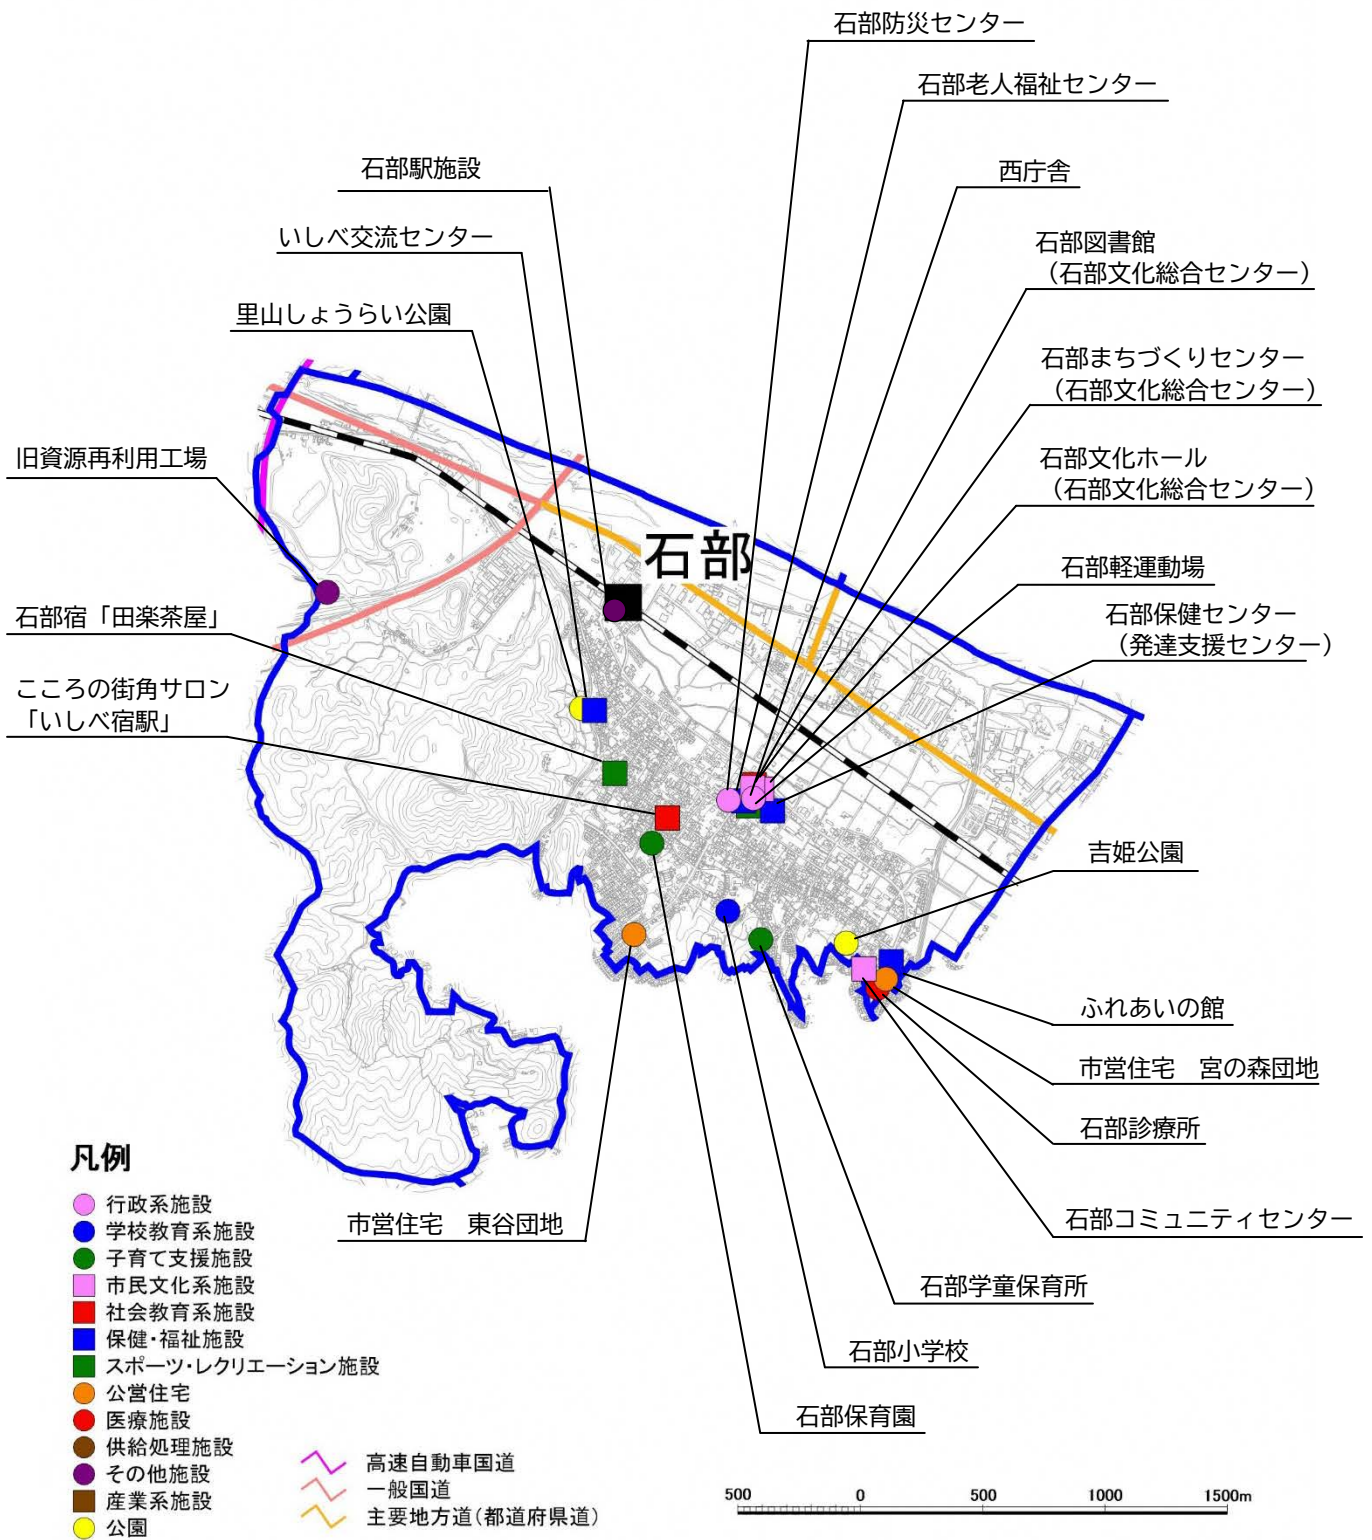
石部防災センター

石部老人福祉センター

石部駅施設

西庁舎

いしべ交流センター

石部図書館
（石部文化総合センター）

里山しょうらい公園

石部まちづくりセンター
（石部文化総合センター）

旧資源再利用工場

石部文化ホール
（石部文化総合センター）

石部

石部軽運動場

石部宿「田楽茶屋」

石部保健センター
（発達支援センター）

こころの街角サロン
「いしべ宿駅」

吉姫公園

ふれあいの館

市営住宅　宮の森団地

石部診療所

石部コミュニティセンター

市営住宅　東谷団地

石部学童保育所

石部小学校

石部保育園

凡例
行政系施設
学校教育系施設
子育て支援施設
市民文化系施設
社会教育系施設
保健・福祉施設
スポーツ・レクリエーション施設
公営住宅
医療施設
供給処理施設
その他施設
産業系施設
公園

高速自動車国道
一般国道
主要地方道（都道府県道）

500　0　500　1000　1500m